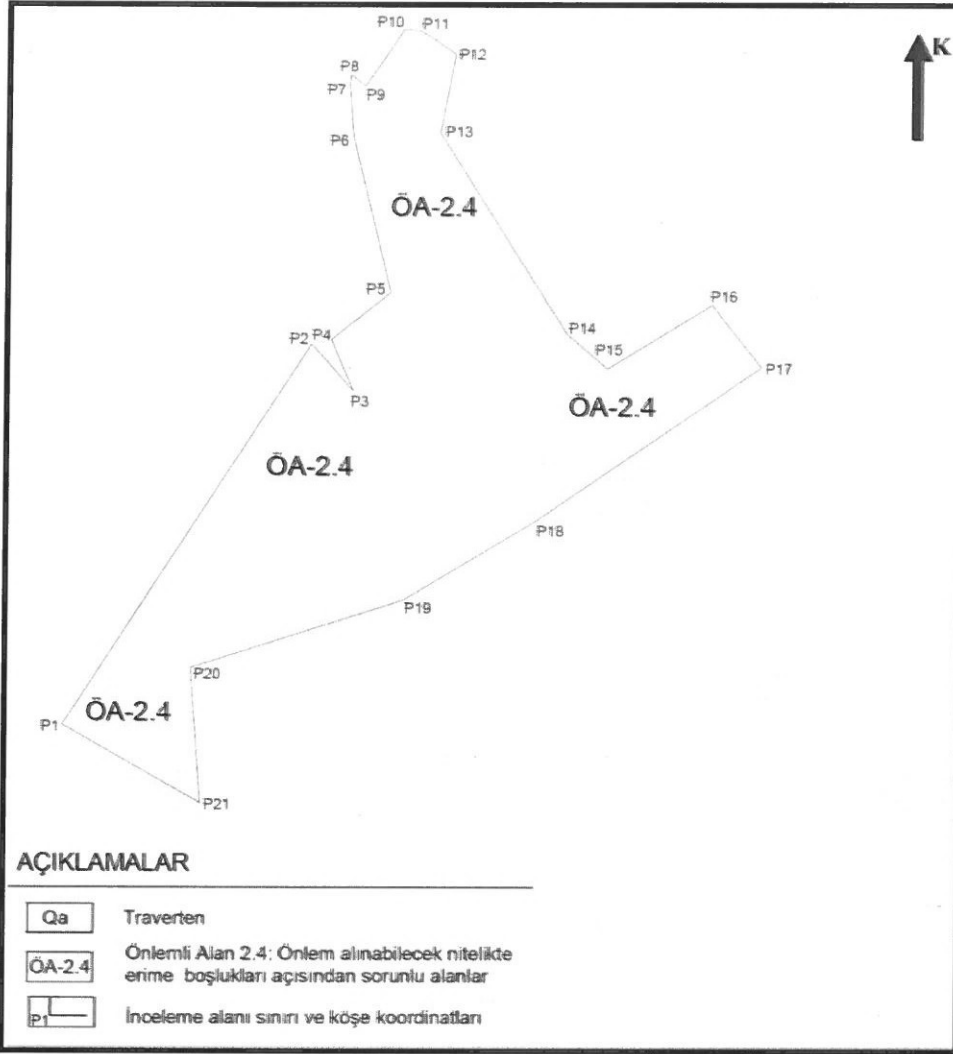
P10 P11
P12
K
P8
P7 P9
P13
P6
ÖA-2.4
P5
P16
P14
P2 P4
P15
P17
P3
ÖA-2.4
ÖA-2.4
P18
P19
P20
ÖA-2.4
P1
P21

AÇIKLAMALAR

Qa Traverten

ÖA-2.4 Önlemli Alan 2.4: Önlem alınabilecek nitelikte erime boşlukları açısından sorunlu alanlar

P1 İnceleme alanı sınırı ve köşe koordinatları